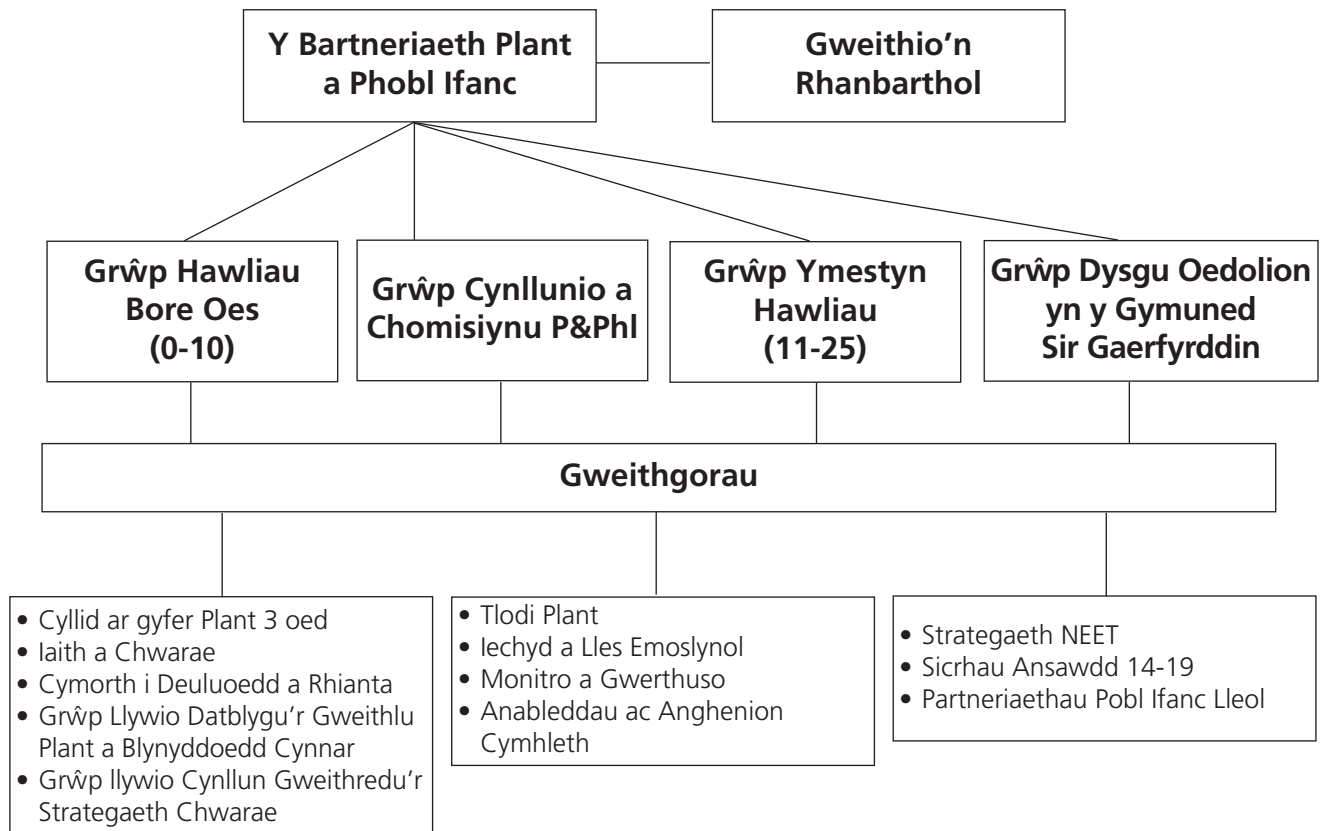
Y Bartneriaeth Plant a Phobl Ifanc

Gweithio'n Rhanbarthol

Grŵp Hawliau Bore Oes (0-10)

Grŵp Cynllunio a Chomisiynu P&Phl

Grŵp Ymestyn Hawliau (11-25)

Grŵp Dysgu Oedolion yn y Gymuned Sir Gaerfyrddin

Gweithgorau

• Cyllid ar gyfer Plant 3 oed
• Iaith a Chwarae
• Cymorth i Deuluoedd a Rhianta
• Grŵp Llywio Datblygu'r Gweithlu Plant a Blynyddoedd Cynnar
• Grŵp llywio Cynllun Gweithredu'r Strategaeth Chwarae

• Tlodi Plant
• Iechyd a Lles Emoslynol
• Monitro a Gwerthuso
• Anableddau ac Anghenion Cymhleth

• Strategaeth NEET
• Sicrhau Ansawdd 14-19
• Partneriaethau Pobl Ifanc Lleol